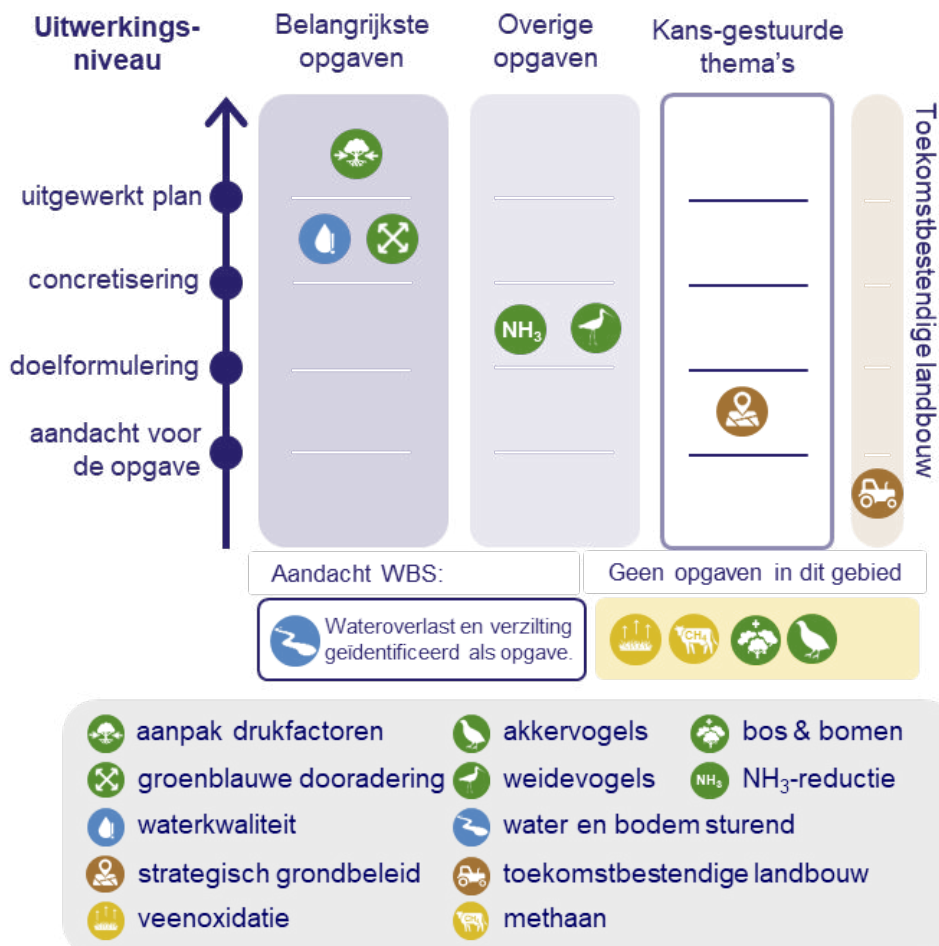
Uitwerkingsniveau

Belangrijkste opgaven

Overige opgaven

Kans-gestuurde thema's

Toekomstbestendige landbouw

uitgewerkt plan

concretisering

doelformulering

aandacht voor de opgave

$NH_3$

Aandacht WBS:

Geen opgaven in dit gebied

Wateroverlast en verzilting geïdentificeerd als opgave.

$CH_4$

aanpak drukfactoren

akkervogels

bos & bomen

groenblauwe dooradering

weidevogels

$NH_3$ $NH_3$-reductie

waterkwaliteit

water en bodem sturend

strategisch grondbeleid

toekomstbestendige landbouw

veenoxidatie

$CH_4$ methaan